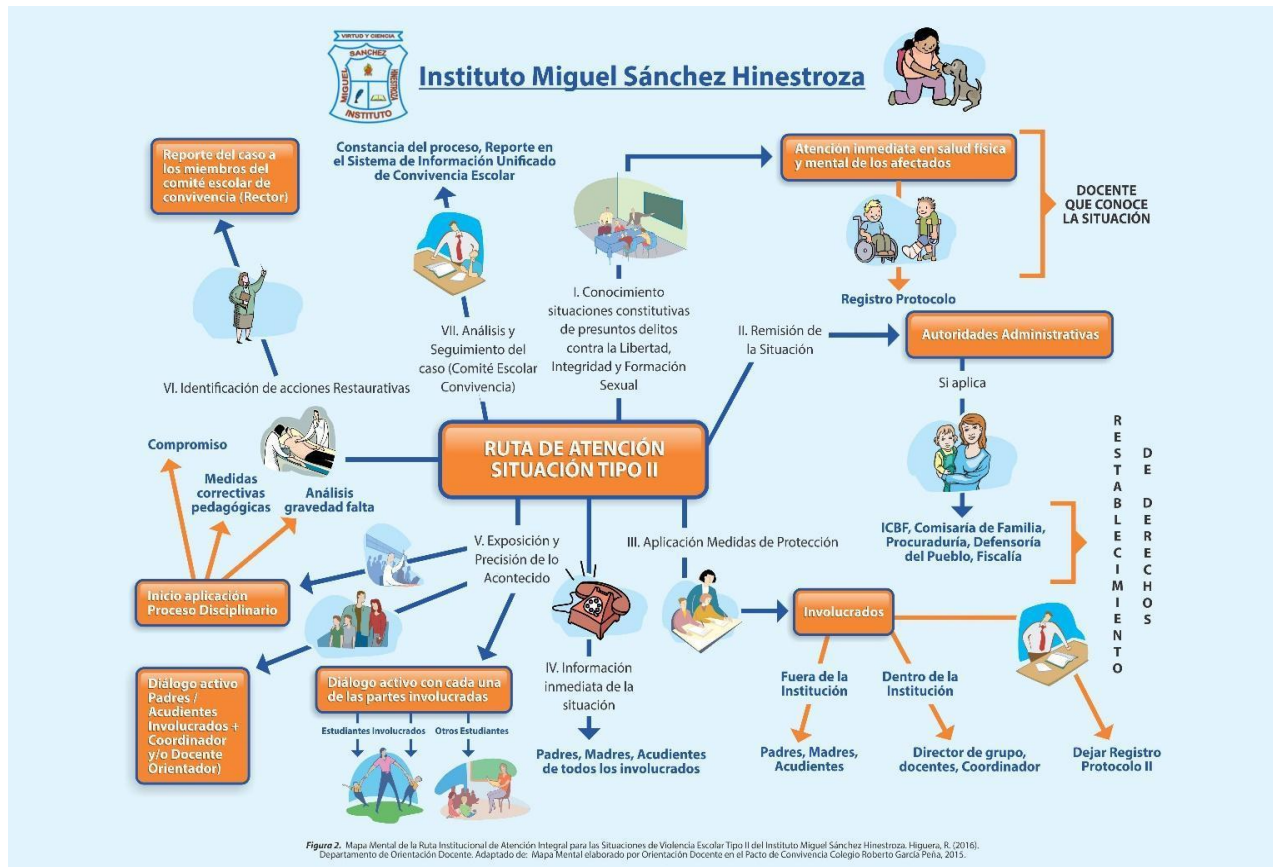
VIRTUD Y CIENCIA
SÁNCHEZ
MIGUEL
HINESTROZA
INSTITUTO

Instituto Miguel Sánchez Hinestroza

Reporte del caso a los miembros del comité escolar de convivencia (Rector)

Constancia del proceso, Reporte en el Sistema de Información Unificado de Convivencia Escolar

Atención inmediata en salud física y mental de los afectados

DOCENTE QUE CONOCE LA SITUACIÓN

Registro Protocolo

I. Conocimiento situaciones constitutivas de presuntos delitos contra la Libertad, Integridad y Formación Sexual

VII. Análisis y Seguimiento del caso (Comité Escolar Convivencia)

II. Remisión de la Situación

Autoridades Administrativas

Si aplica

VI. Identificación de acciones Restaurativas

RUTA DE ATENCIÓN SITUACIÓN TIPO II

Compromiso

Medidas correctivas pedagógicas

Análisis gravedad falta

RESTABLECIMIENTO DE DERECHOS

ICBF, Comisaría de Familia, Procuraduría, Defensoría del Pueblo, Fiscalía

V. Exposición y Precisión de lo Acontecido

III. Aplicación Medidas de Protección

Inicio aplicación Proceso Disciplinario

Involucrados

Diálogo activo Padres / Acudientes Involucrados + Coordinador y/o Docente Orientador)

Diálogo activo con cada una de las partes involucradas

Estudiantes Involucrados

Otros Estudiantes

IV. Información inmediata de la situación

Padres, Madres, Acudientes de todos los involucrados

Fuera de la Institución

Dentro de la Institución

Padres, Madres, Acudientes

Director de grupo, docentes, Coordinador

Dejar Registro Protocolo II

Figura 2. Mapa Mental de la Ruta Institucional de Atención Integral para las Situaciones de Violencia Escolar Tipo II del Instituto Miguel Sánchez Hinestroza. Higuera, R. (2016). Departamento de Orientación Docente. Adaptado de: Mapa Mental elaborado por Orientación Docente en el Pacto de Convivencia Colegio Roberto García Peña, 2015.